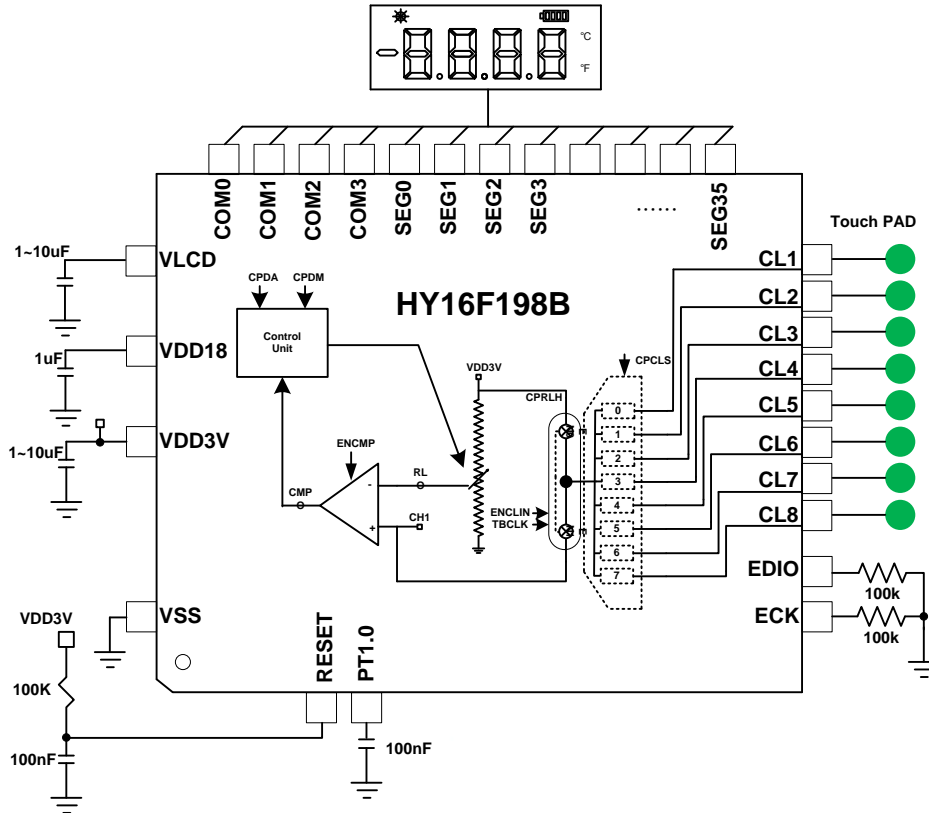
°C
°F

COM0 COM1 COM2 COM3 SEG0 SEG1 SEG2 SEG3 ...... SEG35

Touch PAD

1~10uF
VLCD

HY16F198B

CPDA CPDM
Control Unit

1uF
VDD18

VDD3V
CPRLH
CPCLS

1~10uF
VDD3V

ENCMP
RL
CMP
CH1
ENCLIN
TBCLK

0
1
2
3
4
5
6
7

CL1
CL2
CL3
CL4
CL5
CL6
CL7
CL8
EDIO
100k
ECK
100k

VDD3V
VSS

100K
RESET
PT1.0

100nF
100nF